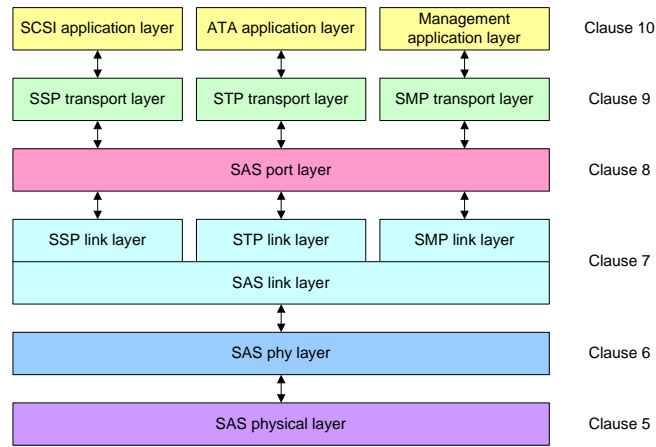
SCSI application layer
ATA application layer
Management application layer
Clause 10

SSP transport layer
STP transport layer
SMP transport layer
Clause 9

SAS port layer
Clause 8

SSP link layer
STP link layer
SMP link layer
SAS link layer
Clause 7

SAS phy layer
Clause 6

SAS physical layer
Clause 5